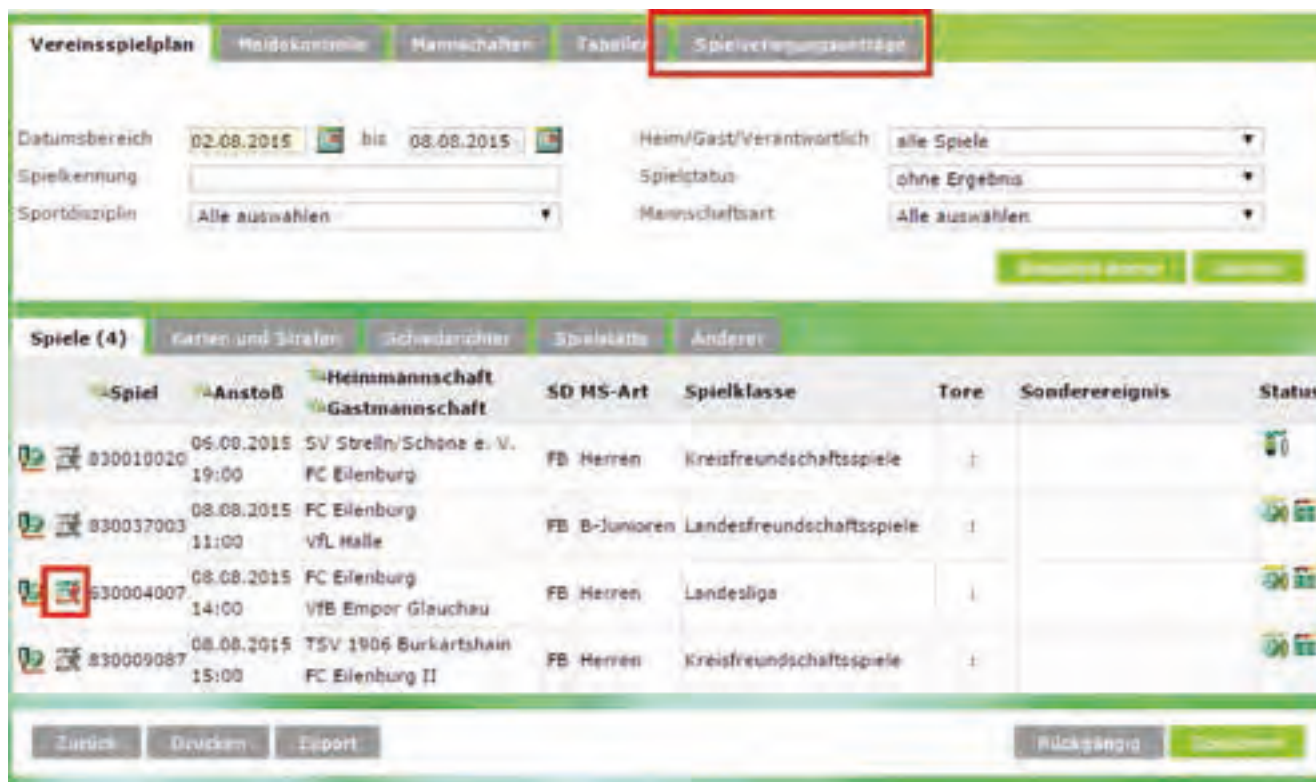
Vereinsspielplan | Meldekontrolle | Mannschaften | Tabellen | Spielverlegungsanträge

Datumsbereich 02.08.2015 bis 08.08.2015
Spielkennung
Sportdisziplin Alle auswählen
Heim/Gast/Verantwortlich alle Spiele
Spielstatus ohne Ergebnis
Mannschaftsart Alle auswählen

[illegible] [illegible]

Spiele (4) | Karten und Strafen | Schiedsrichter | Spielstätte | Anderes

| Spiel | Anstoß | Heimmannschaft Gastmannschaft | SD MS-Art | Spielklasse | Tore | Sonderereignis | Status |
|---|---|---|---|---|---|---|---|
| 830010020 | 06.08.2015 19:00 | SV Strelln/Schöna e. V. FC Eilenburg | FB Herren | Kreisfreundschaftsspiele | : | | |
| 830037003 | 08.08.2015 11:00 | FC Eilenburg VfL Halle | FB B-Junioren | Landesfreundschaftsspiele | : | | |
| 630004007 | 08.08.2015 14:00 | FC Eilenburg VfB Empor Glauchau | FB Herren | Landesliga | : | | |
| 830009087 | 08.08.2015 15:00 | TSV 1906 Burkartshain FC Eilenburg II | FB Herren | Kreisfreundschaftsspiele | : | | |

Zurück | Drucken | Export | Rückgängig | Speichern